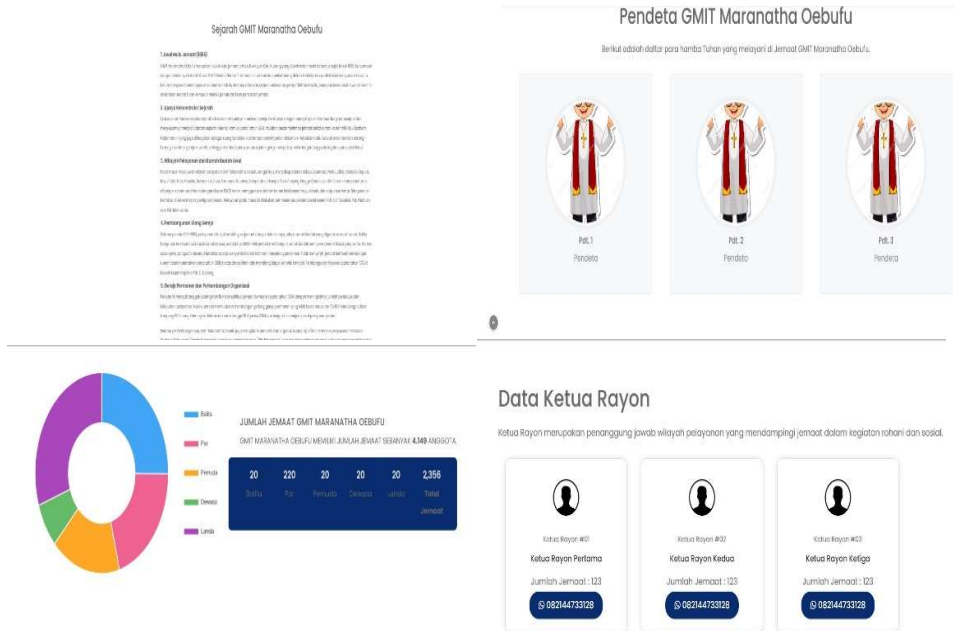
Sejarah GMIT Maranatha Oebufu

1. Awal Mula Jemaat (1985)

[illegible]

2. Upaya Pelestarian Sejarah

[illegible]

3. Wilayah Pelayanan dan Struktur Rayon Awal

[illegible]

4. Pembangunan Gedung Gereja

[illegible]

5. Dinamika Pertumbuhan dan Perkembangan Organisasi

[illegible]

Pendeta GMIT Maranatha Oebufu

Berikut adalah daftar para hamba Tuhan yang melayani di Jemaat GMIT Maranatha Oebufu.

Pdt. 1
Pendeta

Pdt. 2
Pendeta

Pdt. 3
Pendeta

Balita
Par
Pemuda
Dewasa
Lansia

JUMLAH JEMAAT GMIT MARANATHA OEBUFU

GMIT MARANATHA OEBUFU MEMILIKI JUMLAH JEMAAT SEBANYAK 4.149 ANGGOTA.

| 20 | 220 | 20 | 20 | 20 | 2,356 |
|---|---|---|---|---|---|
| Balita | Par | Pemuda | Dewasa | Lansia | Total Jemaat |

Data Ketua Rayon

Ketua Rayon merupakan penanggung jawab wilayah pelayanan yang mendampingi jemaat dalam kegiatan rohani dan sosial.

Ketua Rayon #01
Ketua Rayon Pertama
Jumlah Jemaat : 123
082144733128

Ketua Rayon #02
Ketua Rayon Kedua
Jumlah Jemaat : 123
082144733128

Ketua Rayon #03
Ketua Rayon Ketiga
Jumlah Jemaat : 123
082144733128